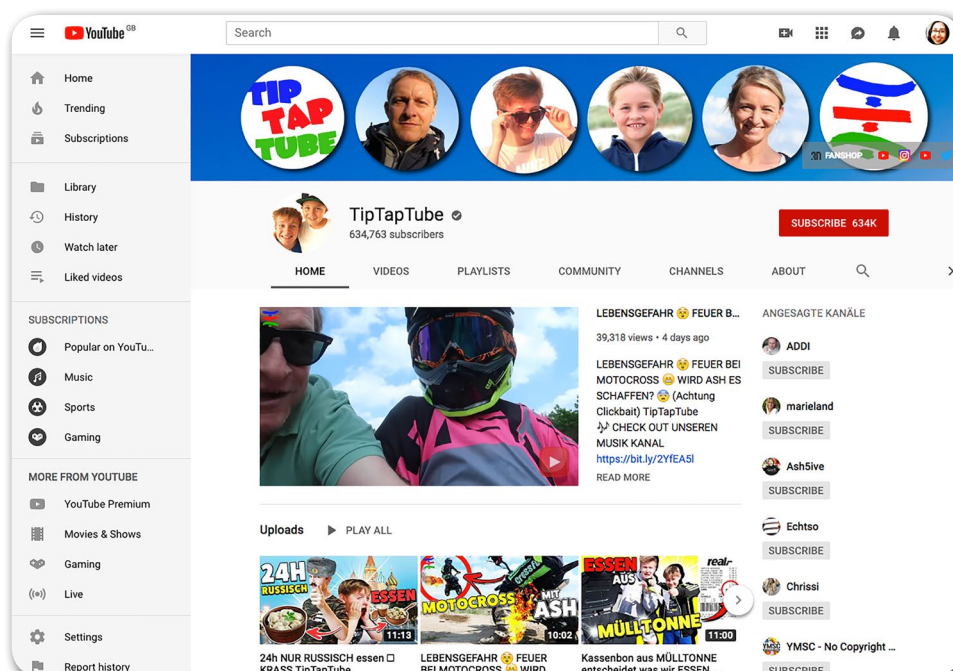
YouTube GB

Search

Home
Trending
Subscriptions

Library
History
Watch later
Liked videos

SUBSCRIPTIONS
Popular on YouTu...
Music
Sports
Gaming

MORE FROM YOUTUBE
YouTube Premium
Movies & Shows
Gaming
Live

Settings
Report history

TIP TAP TUBE

FANSHOP

TipTapTube
634,763 subscribers

SUBSCRIBE 634K

HOME VIDEOS PLAYLISTS COMMUNITY CHANNELS ABOUT

LEBENSGEFAHR 😨 FEUER B...
39,318 views • 4 days ago
LEBENSGEFAHR 😨 FEUER BEI MOTOCROSS 😬 WIRD ASH ES SCHAFFEN? 😨 (Achtung Clickbait) TipTapTube
🎶 CHECK OUT UNSEREN MUSIK KANAL
https://bit.ly/2YfEA5l
READ MORE

ANGESAGTE KANÄLE
ADDI
SUBSCRIBE
marieland
SUBSCRIBE
Ash5ive
SUBSCRIBE
Echtso
SUBSCRIBE
Chrissi
SUBSCRIBE
YMSC - No Copyright ...
SUBSCRIBE

Uploads PLAY ALL

24H RUSSISCH ESSEN 11:13
MOTOCROSS MIT ASH 10:02
ESSEN AUS MÜLLTONNE real 11:00

24h NUR RUSSISCH essen ☐ KRASS TipTapTube
LEBENSGEFAHR 😨 FEUER BEI MOTOCROSS 😬 WIRD
Kassenbon aus MÜLLTONNE entscheidet was wir ESSEN